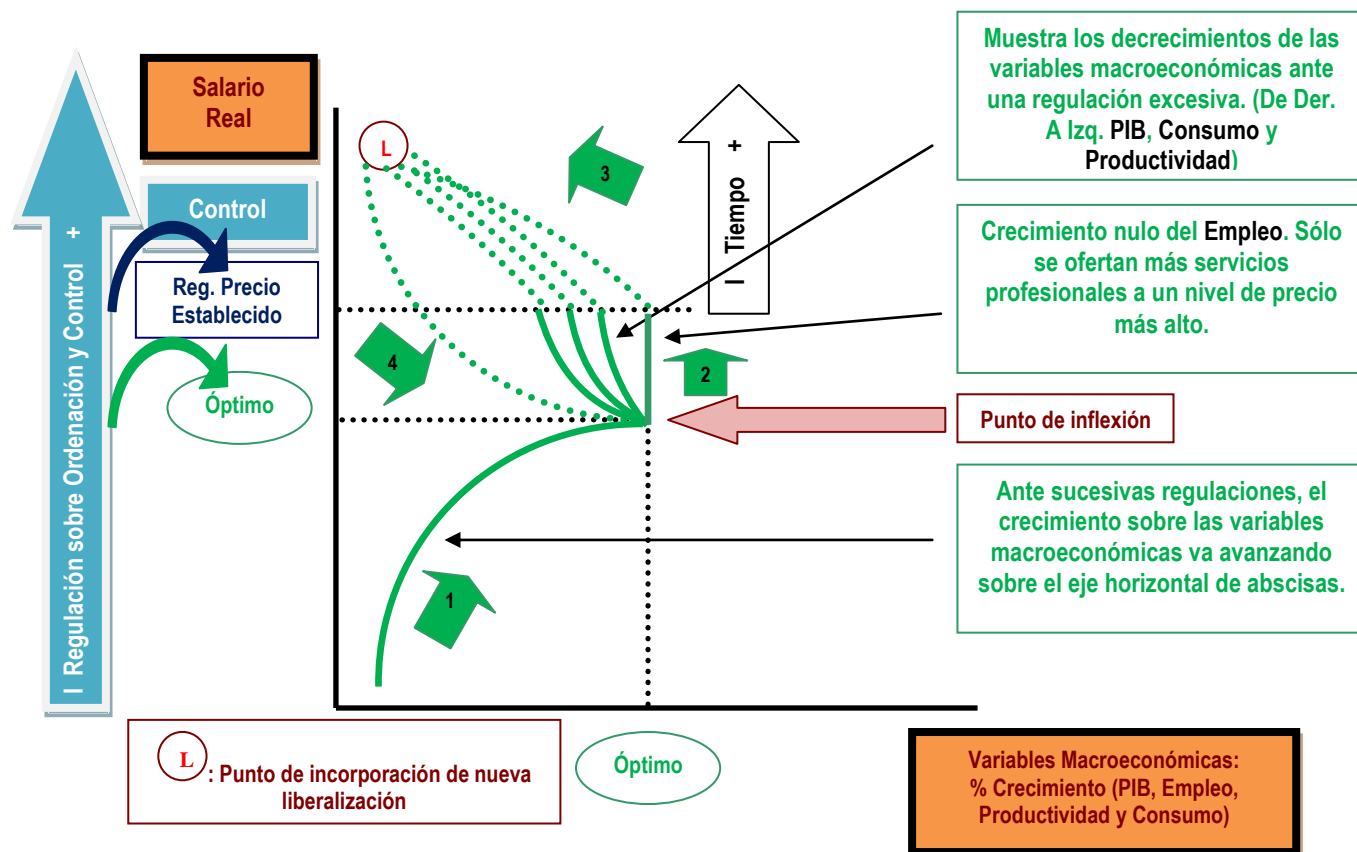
I Regulación sobre Ordenación y Control +

Salario Real

Control

Reg. Precio Establecido

Óptimo

L

3

+ Tiempo –

4

2

1

Muestra los decrecimientos de las variables macroeconómicas ante una regulación excesiva. (De Der. A Izq. PIB, Consumo y Productividad)

Crecimiento nulo del Empleo. Sólo se ofertan más servicios profesionales a un nivel de precio más alto.

Punto de inflexión

Ante sucesivas regulaciones, el crecimiento sobre las variables macroeconómicas va avanzando sobre el eje horizontal de abscisas.

L : Punto de incorporación de nueva liberalización

Óptimo

Variables Macroeconómicas: % Crecimiento (PIB, Empleo, Productividad y Consumo)